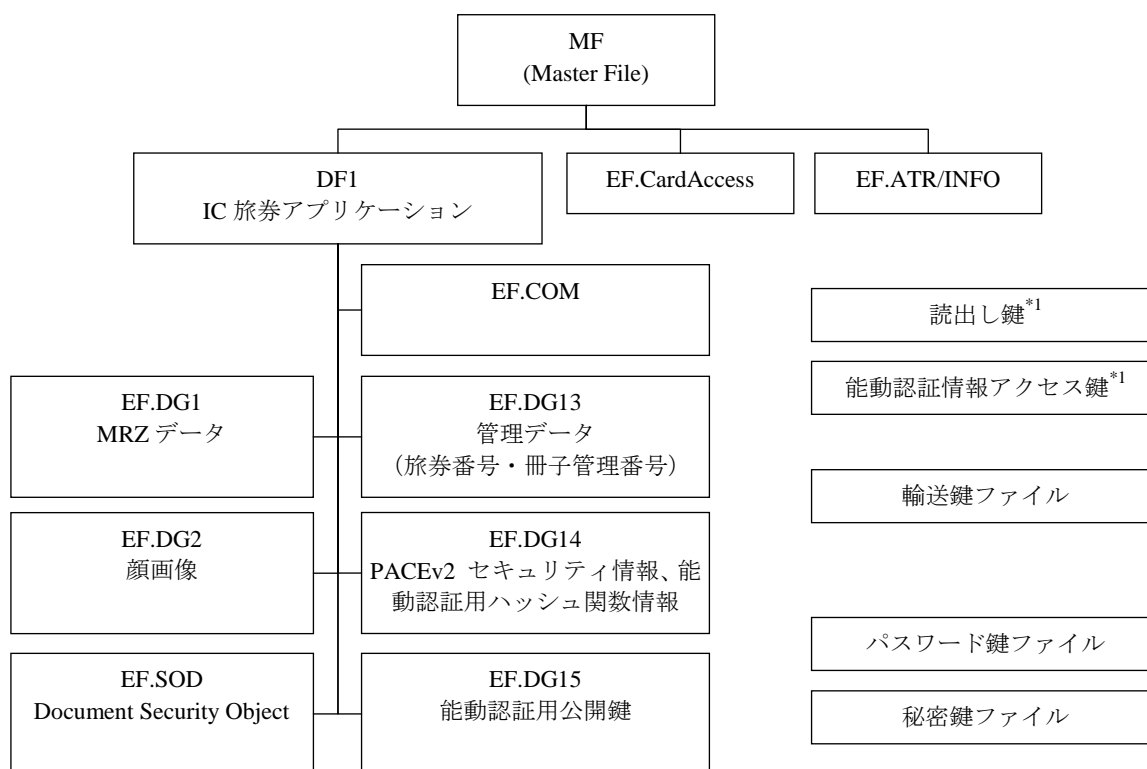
MF
(Master File)

DF1
IC 旅券アプリケーション

EF.CardAccess

EF.ATR/INFO

EF.COM

EF.DG1
MRZ データ

EF.DG13
管理データ
（旅券番号・冊子管理番号）

EF.DG2
顔画像

EF.DG14
PACEv2 セキュリティ情報、能動認証用ハッシュ関数情報

EF.SOD
Document Security Object

EF.DG15
能動認証用公開鍵

読出し鍵$^{*1}$

能動認証情報アクセス鍵$^{*1}$

輸送鍵ファイル

パスワード鍵ファイル

秘密鍵ファイル